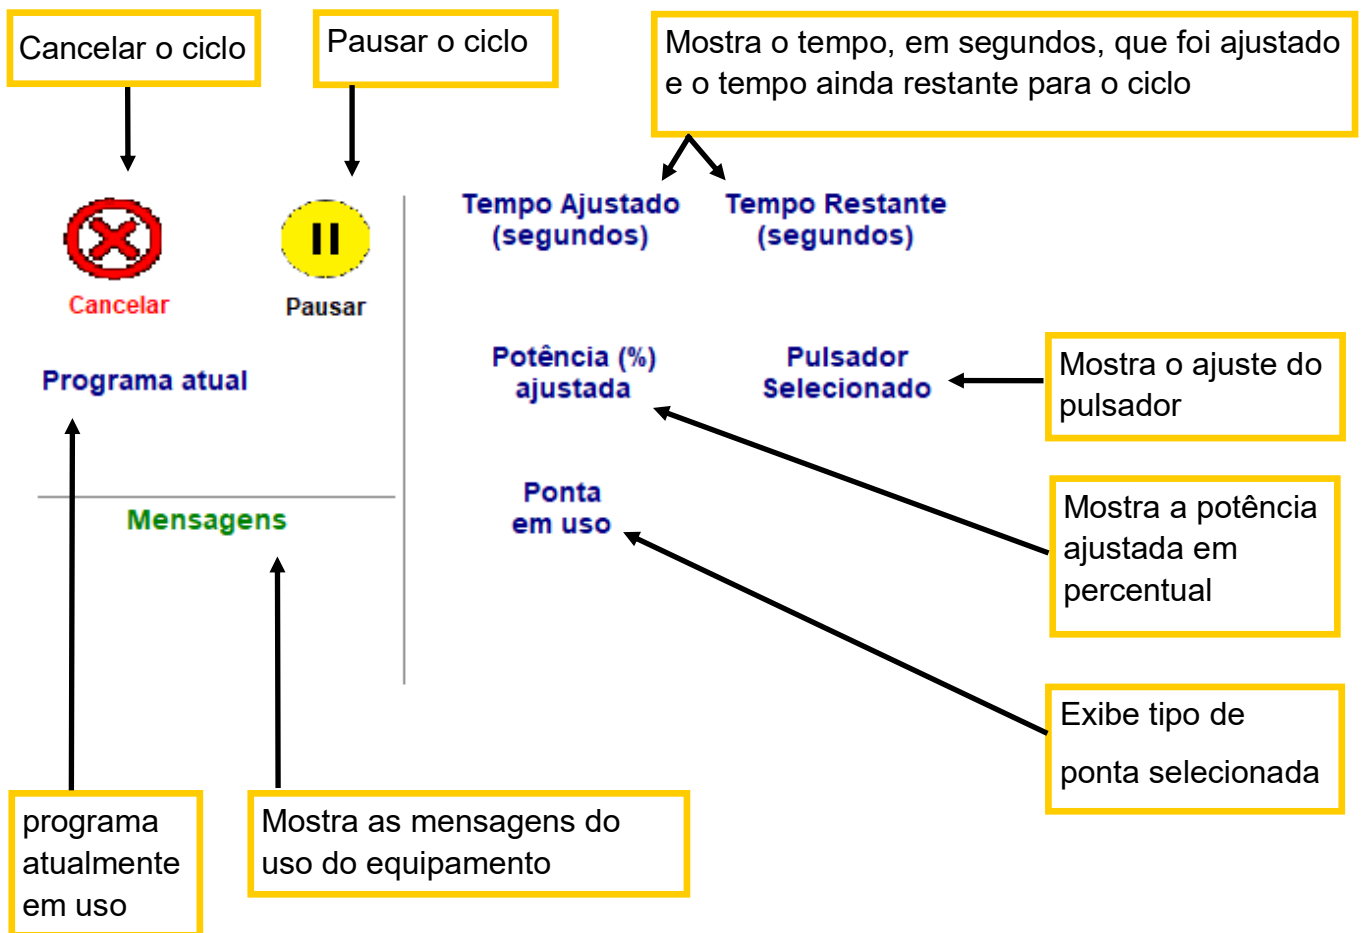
Cancelar o ciclo

Pausar o ciclo

Mostra o tempo, em segundos, que foi ajustado e o tempo ainda restante para o ciclo

Cancelar

Pausar

Tempo Ajustado (segundos)

Tempo Restante (segundos)

Programa atual

Potência (%) ajustada

Pulsador Selecionado

Mostra o ajuste do pulsador

Mensagens

Ponta em uso

Mostra a potência ajustada em percentual

Exibe tipo de ponta selecionada

programa atualmente em uso

Mostra as mensagens do uso do equipamento